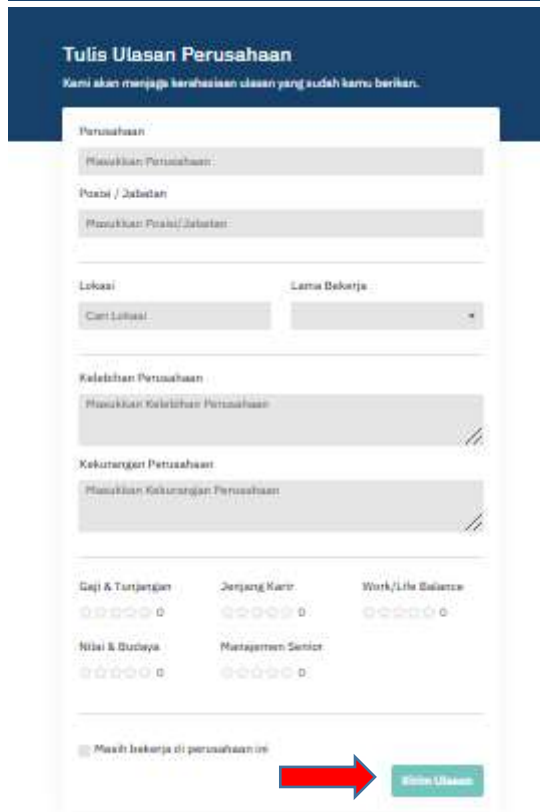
Tulis Ulasan Perusahaan

Kami akan menjaga kerahasiaan ulasan yang sudah kamu berikan.

Perusahaan

Masukkan Perusahaan

Posisi / Jabatan

Masukkan Posisi/Jabatan

Lokasi

Cari Lokasi

Lama Bekerja

Kelebihan Perusahaan

Masukkan Kelebihan Perusahaan

Kekurangan Perusahaan

Masukkan Kekurangan Perusahaan

Gaji & Tunjangan

0

Jenjang Karir

0

Work/Life Balance

0

Nilai & Budaya

0

Manajemen Senior

0

Masih bekerja di perusahaan ini

Kirim Ulasan